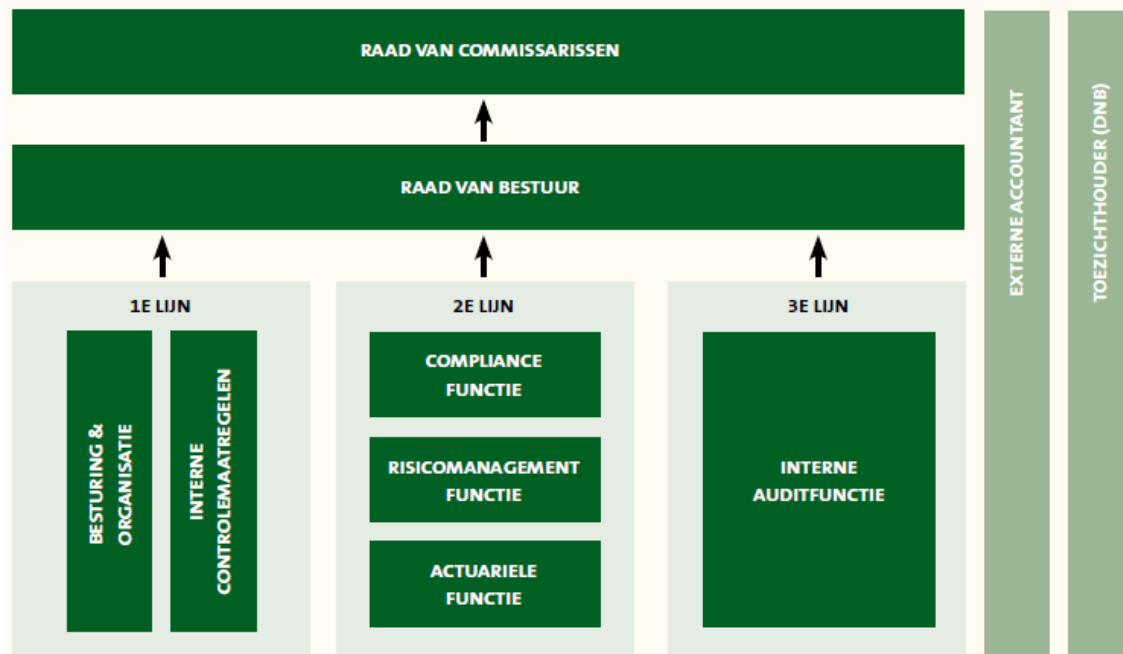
RAAD VAN COMMISSARISSEN

RAAD VAN BESTUUR

1E LIJN

BESTURING & ORGANISATIE

INTERNE CONTROLEMAATREGELEN

2E LIJN

COMPLIANCE FUNCTIE

RISICOMANAGEMENT FUNCTIE

ACTUARIELE FUNCTIE

3E LIJN

INTERNE AUDITFUNCTIE

EXTERNE ACCOUNTANT

TOEZICHTHOUDER (DNB)